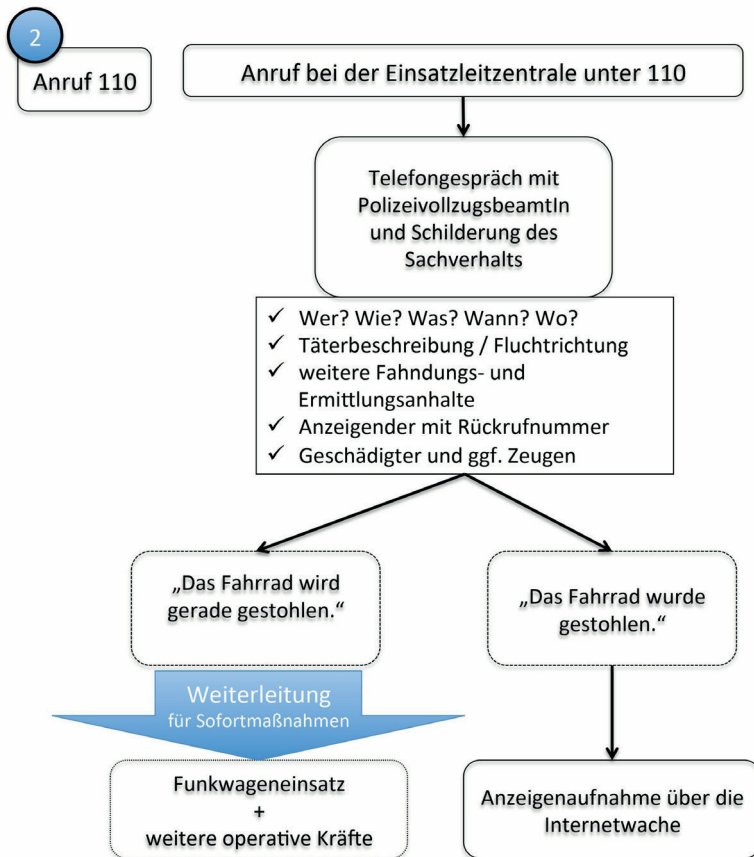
2

Anruf 110

Anruf bei der Einsatzleitzentrale unter 110

Telefongespräch mit PolizeivollzugsbeamtIn und Schilderung des Sachverhalts

✓ Wer? Wie? Was? Wann? Wo?
✓ Täterbeschreibung / Fluchtrichtung
✓ weitere Fahndungs- und Ermittlungsanhalte
✓ Anzeigender mit Rückrufnummer
✓ Geschädigter und ggf. Zeugen

„Das Fahrrad wird gerade gestohlen."

„Das Fahrrad wurde gestohlen."

Weiterleitung
für Sofortmaßnahmen

Funkwageneinsatz
+
weitere operative Kräfte

Anzeigenaufnahme über die Internetwache